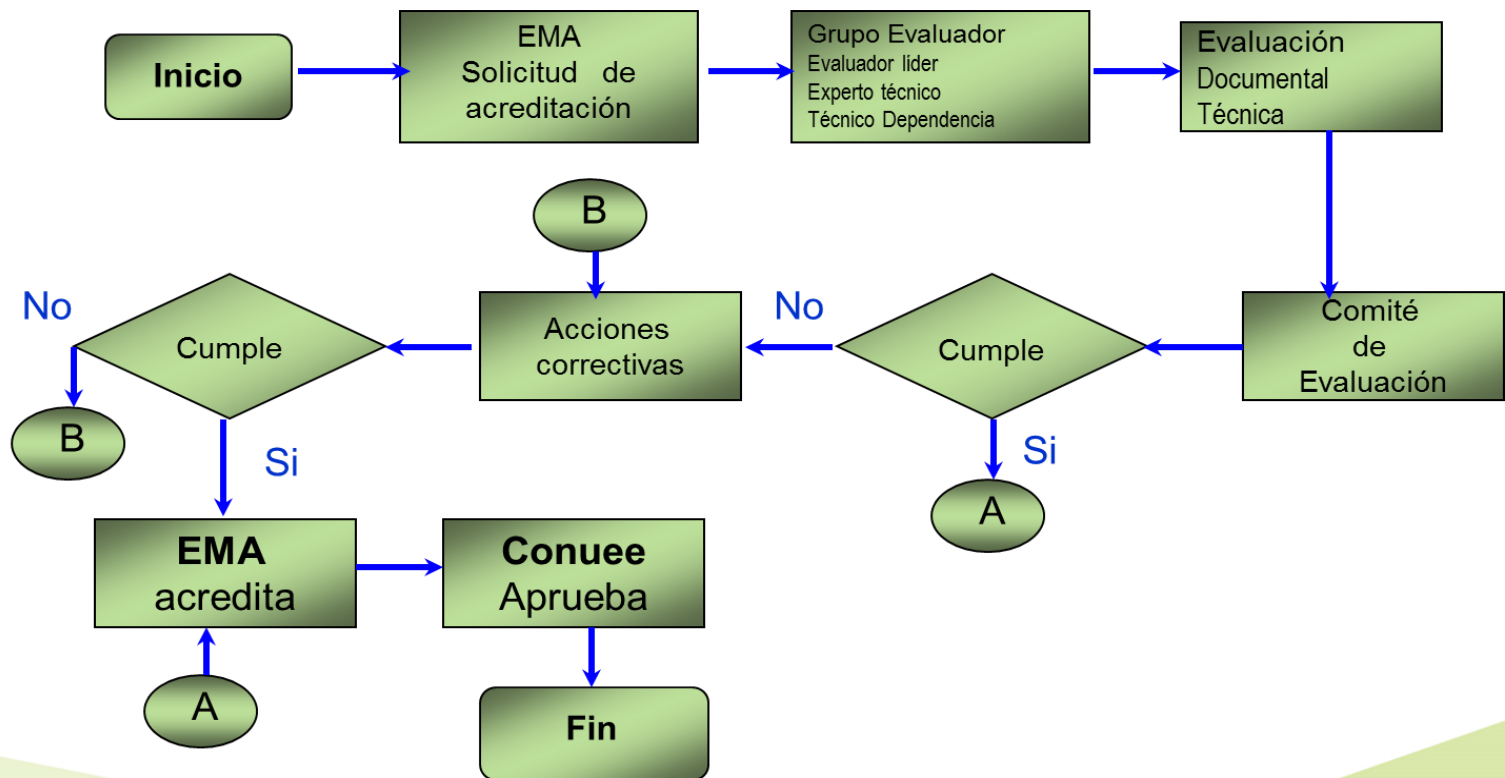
Inicio

EMA
Solicitud de acreditación

Grupo Evaluador
Evaluador lider
Experto técnico
Técnico Dependencia

Evaluación
Documental
Técnica

Comité de Evaluación

Cumple

No

Si

A

Acciones correctivas

B

Cumple

No

B

Si

EMA
acredita

A

Conuee
Aprueba

Fin